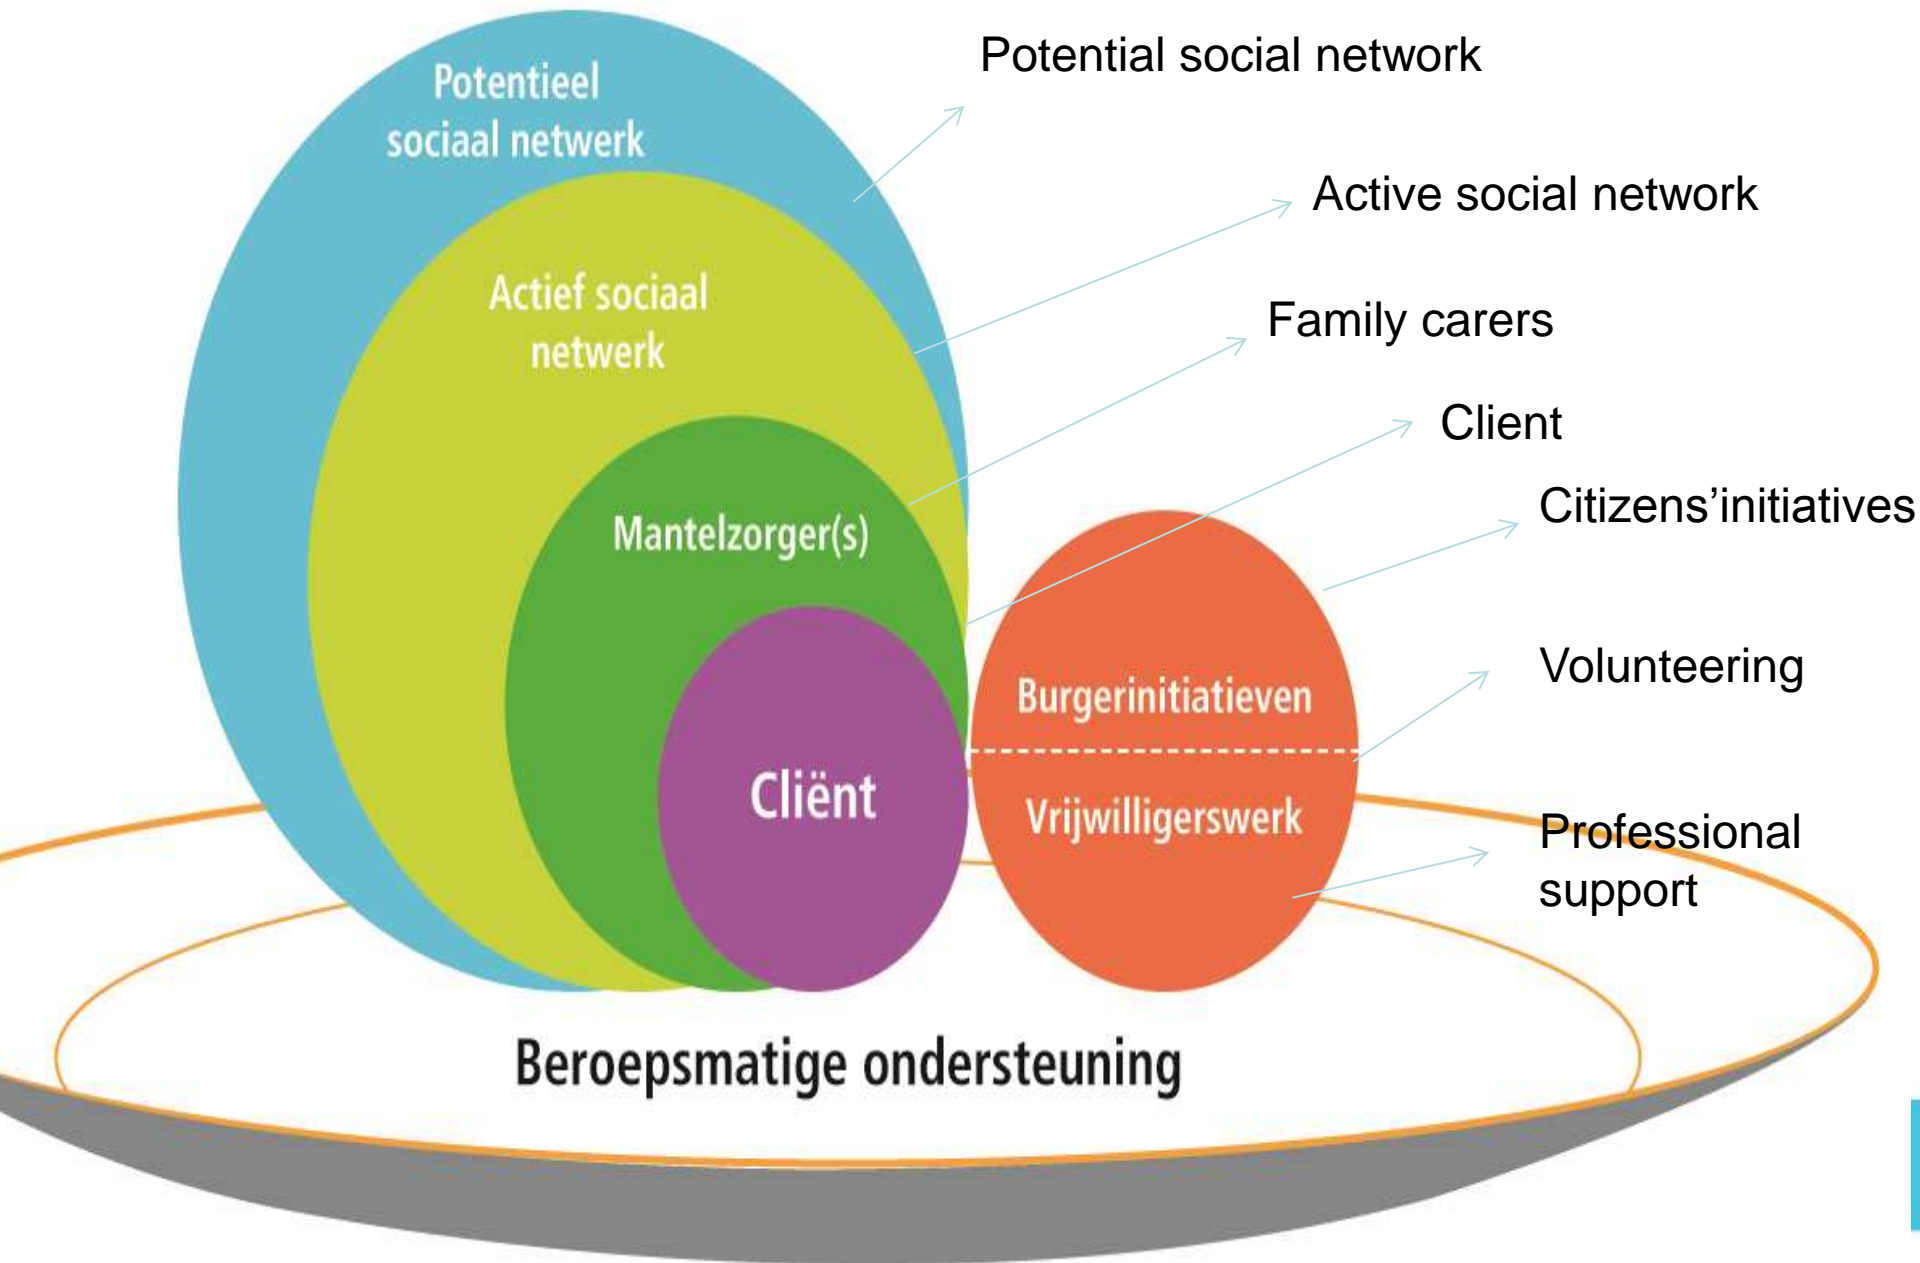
Potentieel sociaal netwerk

Actief sociaal netwerk

Mantelzorger(s)

Cliënt

Burgerinitiatieven

Vrijwilligerswerk

Beroepsmatige ondersteuning

Potential social network

Active social network

Family carers

Client

Citizens’initiatives

Volunteering

Professional support